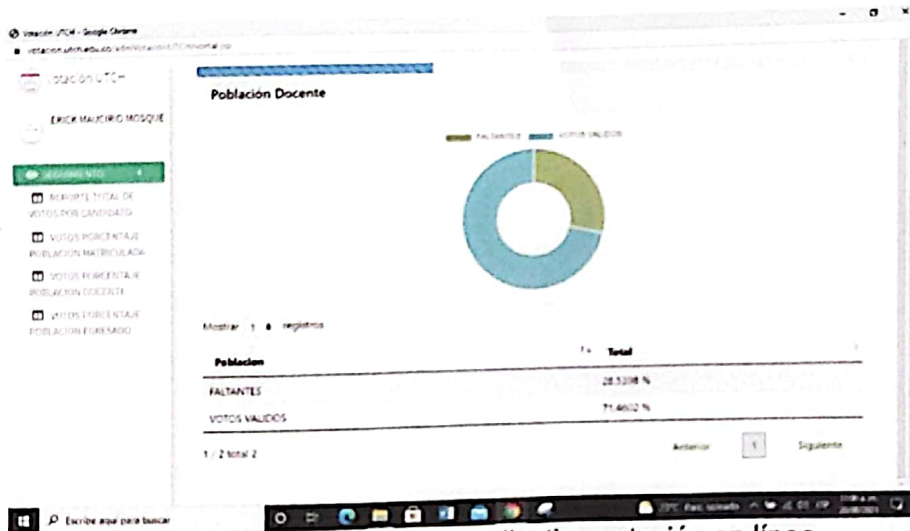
Votación UTCH - Google Chrome
votacion.utch.edu.co/administracion/UTCH/portal.jsp

Votación UTCH

ERICK MAURICIO MOSQUE

SEGUIMIENTO

REPORTE TOTAL DE VOTOS POR CANDIDATO

VOTOS PORCENTAJE POBLACION MATRICULADA

VOTOS PORCENTAJE POBLACION DOCENTE

VOTOS PORCENTAJE POBLACION EGRESADO

Población Docente

FALTANTES VOTOS VALIDOS

Mostrar 1 registros

| Poblacion | Total |
|---|---|
| FALTANTES | 28.5398 % |
| VOTOS VALIDOS | 71.4602 % |

1 / 2 total 2

Anterior 1 Siguiente

Escribe aquí para buscar

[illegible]